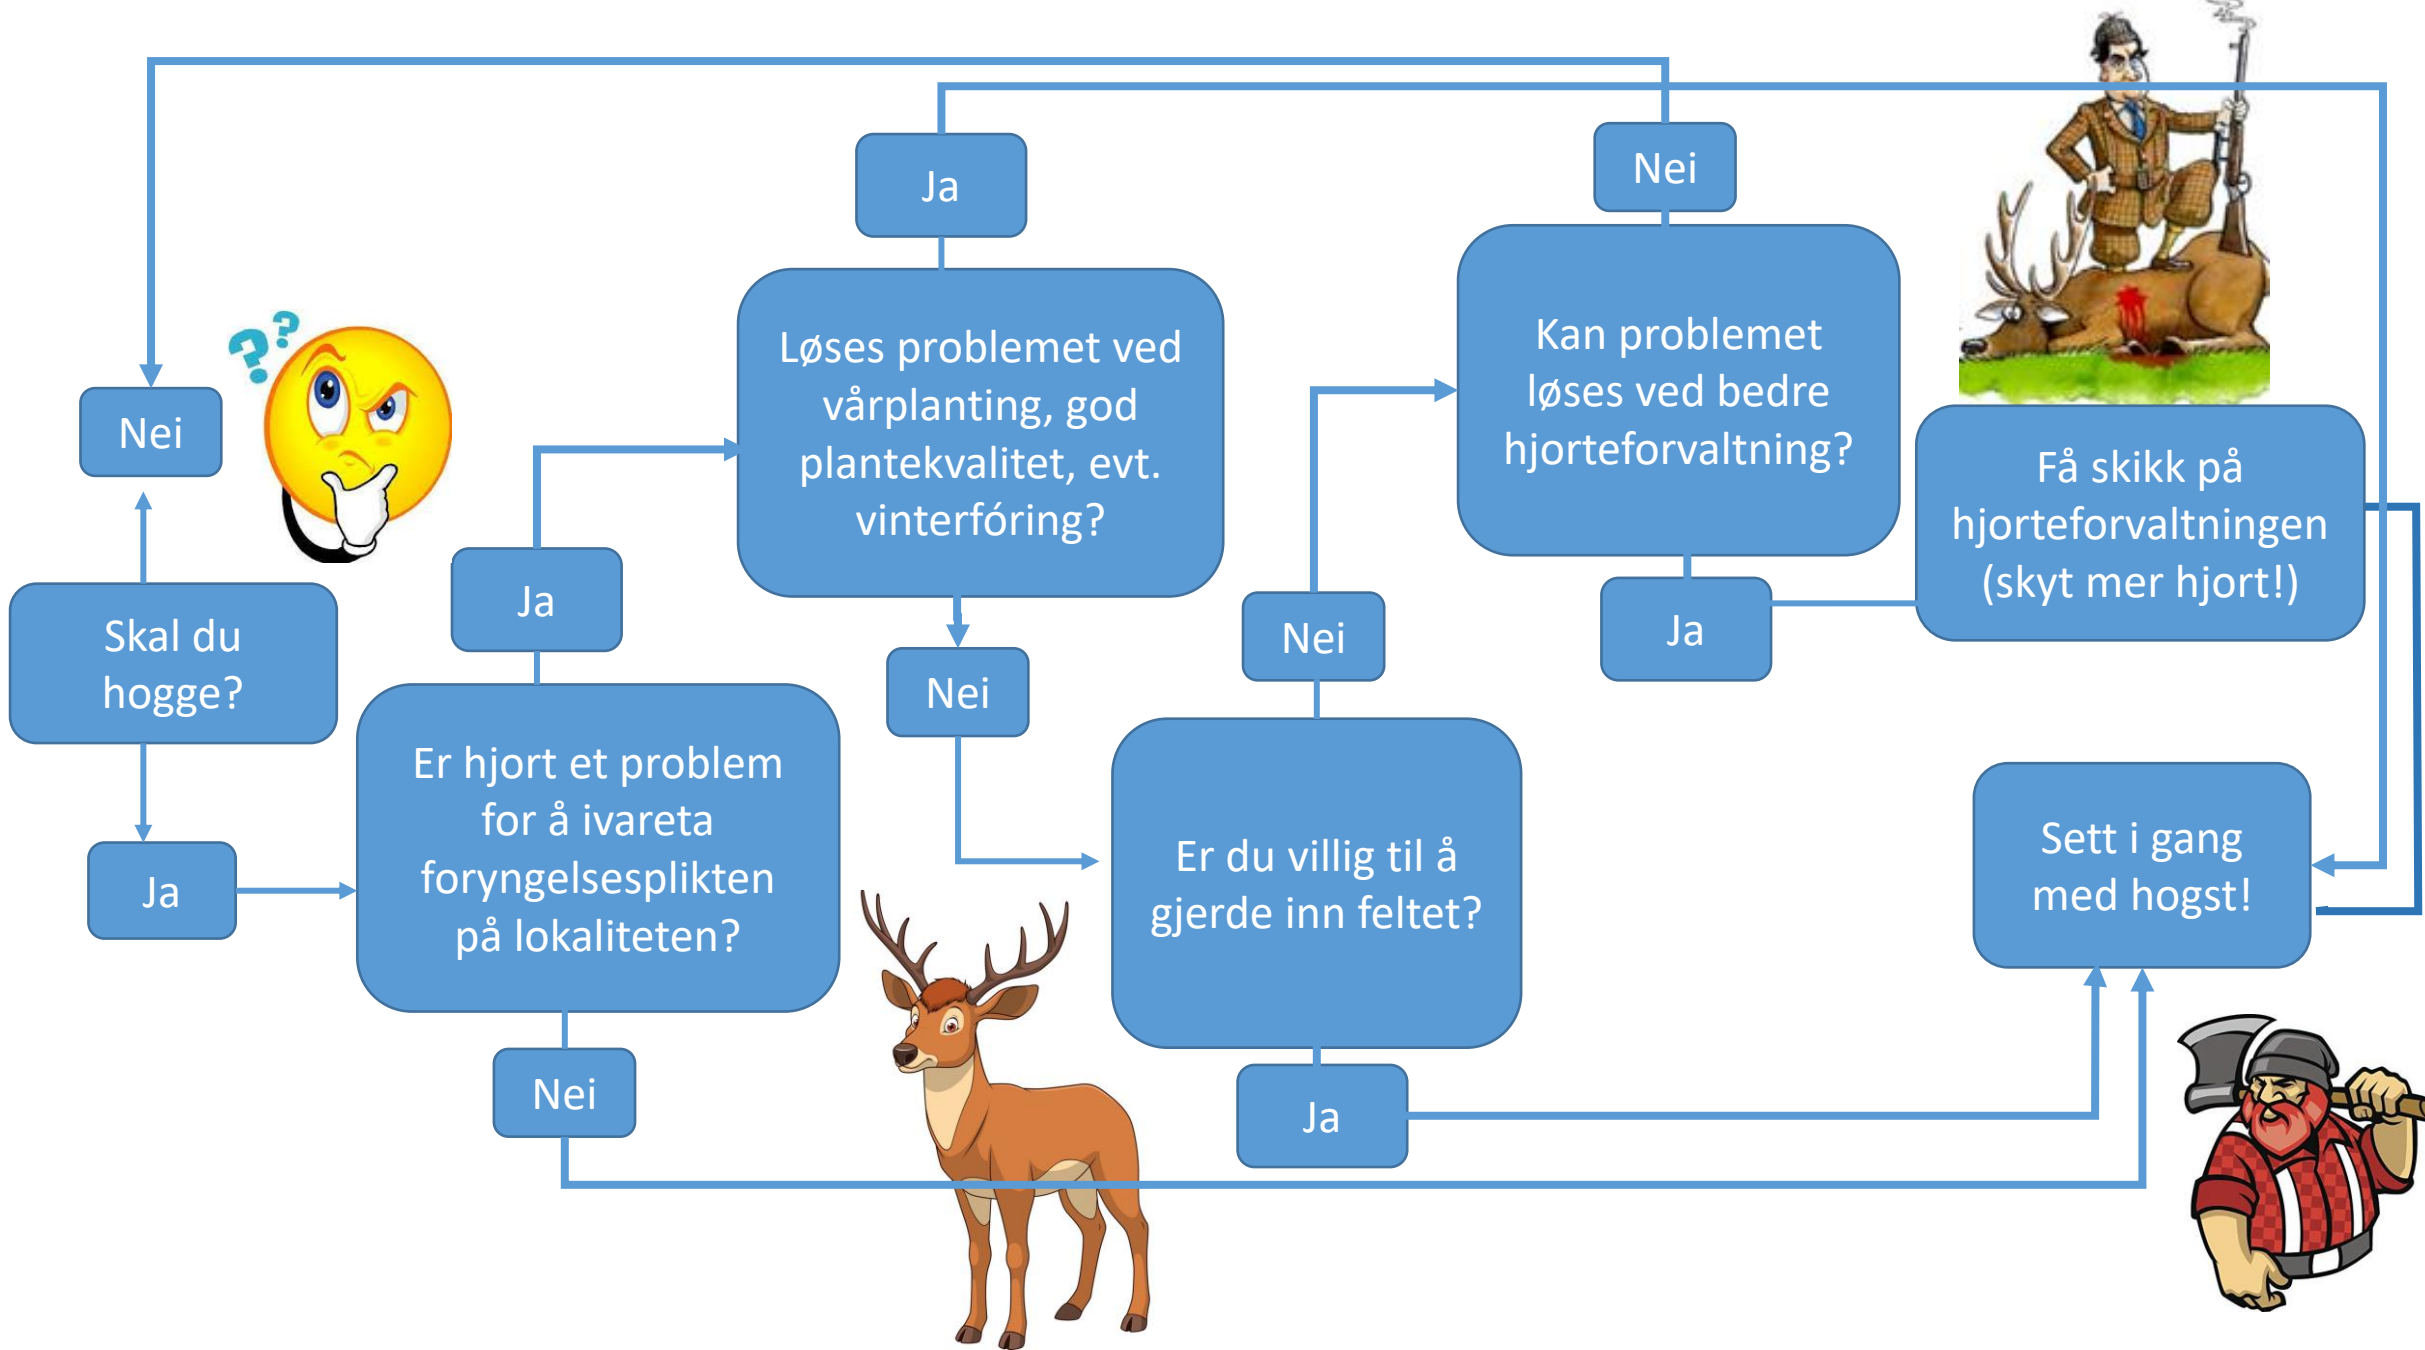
Skal du hogge?

Nei

Ja

Er hjort et problem for å ivareta foryngelsesplikten på lokaliteten?

Ja

Nei

Løses problemet ved vårplanting, god plantekvalitet, evt. vinterfóring?

Ja

Nei

Er du villig til å gjerde inn feltet?

Nei

Ja

Kan problemet løses ved bedre hjorteforvaltning?

Nei

Ja

Få skikk på hjorteforvaltningen (skyt mer hjort!)

Sett i gang med hogst!